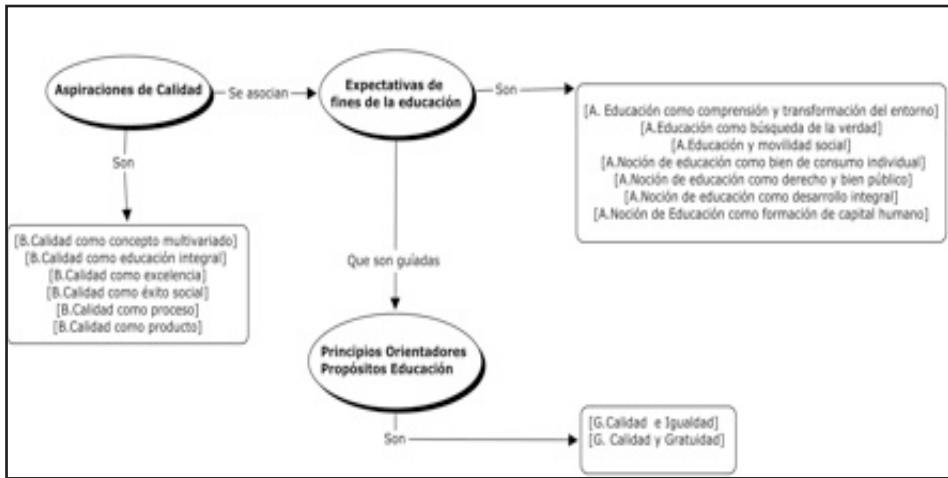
Aspiraciones de Calidad

Se asocian

Expectativas de fines de la educación

Son

[A. Educación como comprensión y transformación del entorno]
[A.Educación como búsqueda de la verdad]
[A.Educación y movilidad social]
[A.Noción de educación como bien de consumo individual]
[A.Noción de educación como derecho y bien público]
[A.Noción de educación como desarrollo integral]
[A.Noción de Educación como formación de capital humano]

Son

[B.Calidad como concepto multivariado]
[B.Calidad como educación integral]
[B.Calidad como excelencia]
[B.Calidad como éxito social]
[B.Calidad como proceso]
[B.Calidad como producto]

Que son guiadas

Principios Orientadores Propósitos Educación

Son

[G.Calidad e Igualdad]
[G. Calidad y Gratuidad]